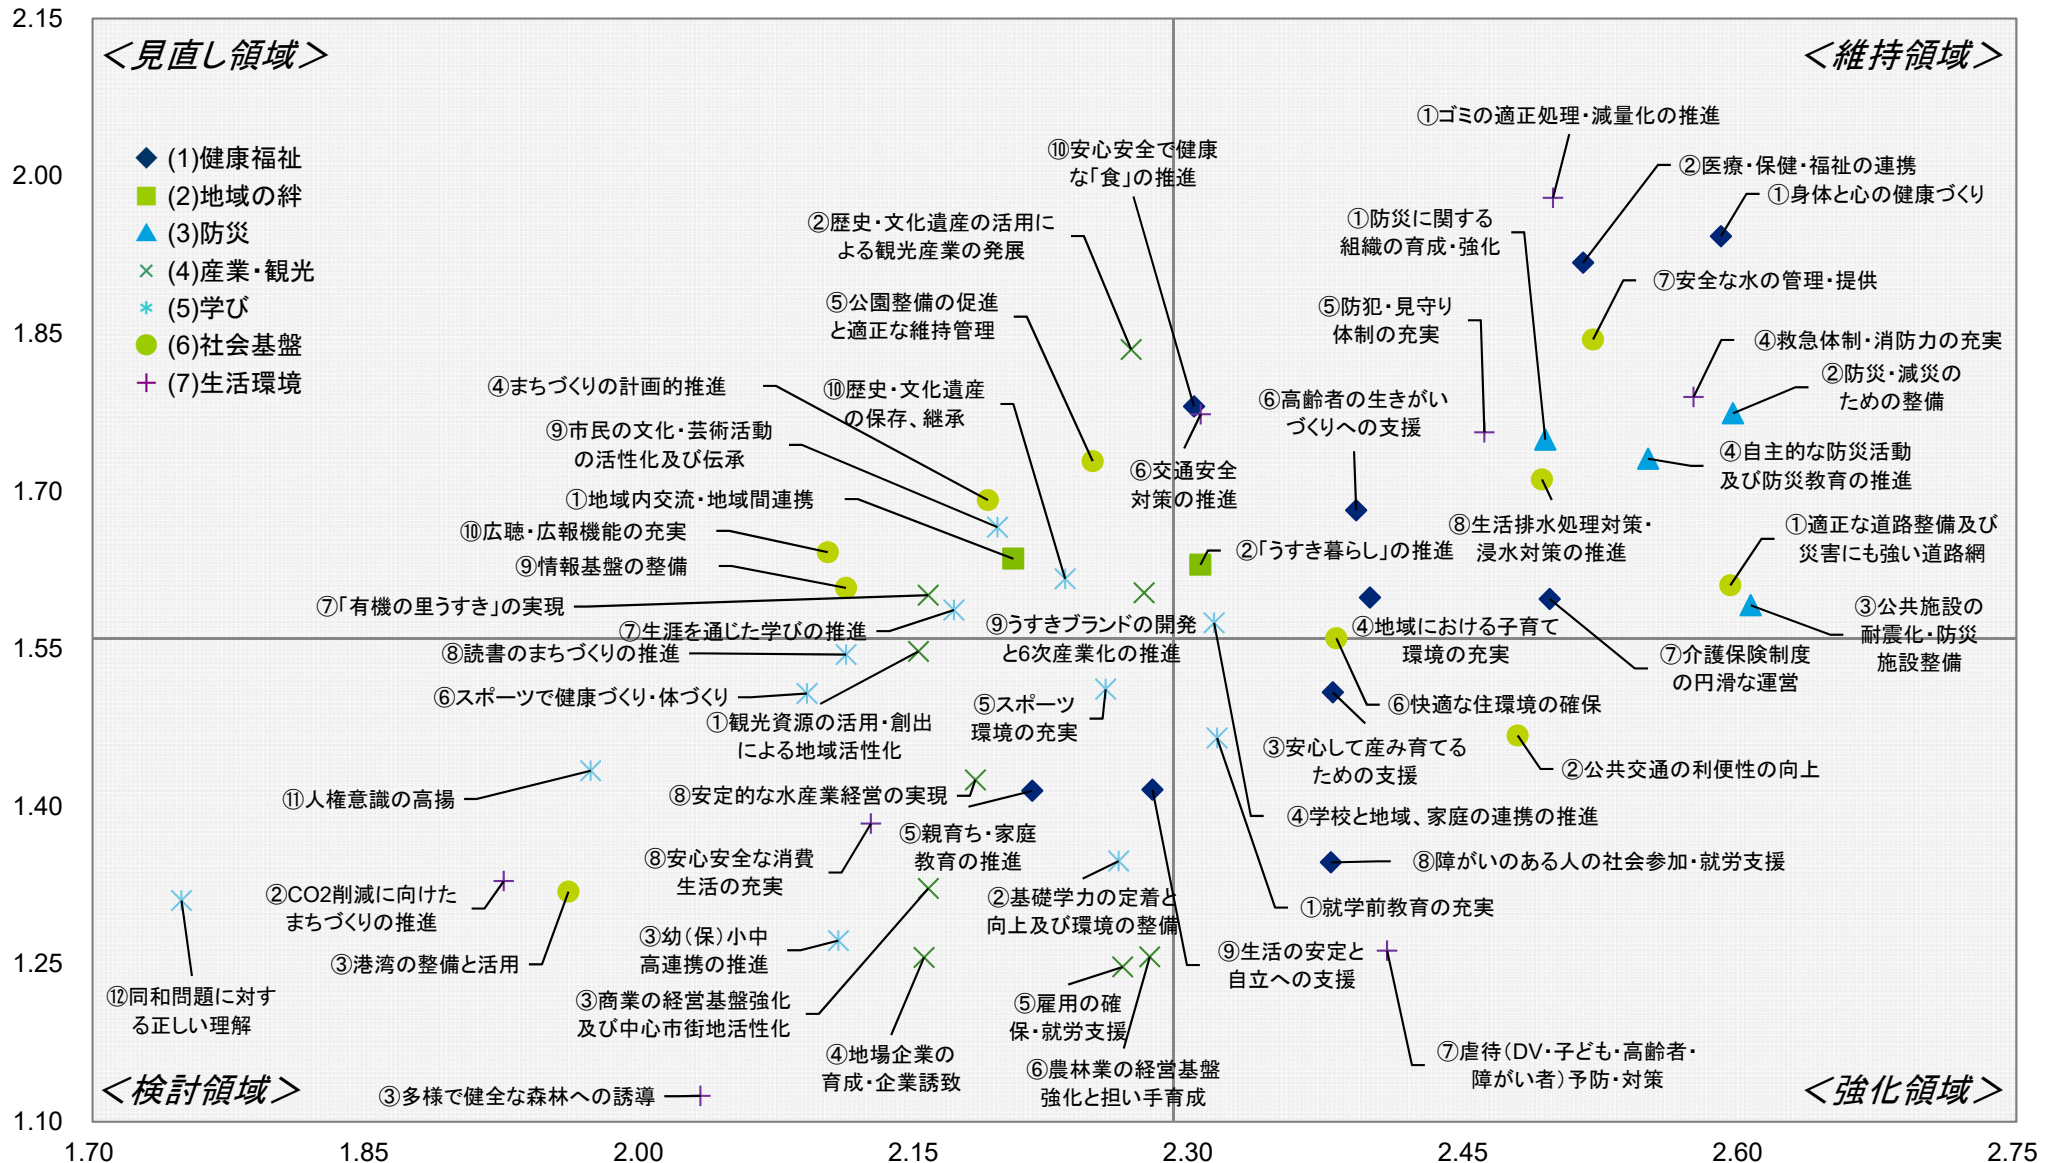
2.15
2.00
1.85
1.70
1.55
1.40
1.25
1.10

1.70 1.85 2.00 2.15 2.30 2.45 2.60 2.75

＜見直し領域＞
＜維持領域＞
＜検討領域＞
＜強化領域＞

(1)健康福祉
(2)地域の絆
(3)防災
(4)産業・観光
(5)学び
(6)社会基盤
(7)生活環境

①ゴミの適正処理・減量化の推進
②医療・保健・福祉の連携
①身体と心の健康づくり
⑩安心安全で健康な「食」の推進
②歴史・文化遺産の活用による観光産業の発展
①防災に関する組織の育成・強化
⑦安全な水の管理・提供
⑤公園整備の促進と適正な維持管理
⑤防犯・見守り体制の充実
④救急体制・消防力の充実
②防災・減災のための整備
④まちづくりの計画的推進
⑩歴史・文化遺産の保存、継承
⑥高齢者の生きがいづくりへの支援
⑨市民の文化・芸術活動の活性化及び伝承
④自主的な防災活動及び防災教育の推進
⑥交通安全対策の推進
①地域内交流・地域間連携
⑧生活排水処理対策・浸水対策の推進
⑩広聴・広報機能の充実
①適正な道路整備及び災害にも強い道路網
②「うすき暮らし」の推進
⑨情報基盤の整備
⑦「有機の里うすき」の実現
③公共施設の耐震化・防災施設整備
⑨うすきブランドの開発と6次産業化の推進
④地域における子育て環境の充実
⑦生涯を通じた学びの推進
⑦介護保険制度の円滑な運営
⑧読書のまちづくりの推進
⑥快適な住環境の確保
⑥スポーツで健康づくり・体づくり
⑤スポーツ環境の充実
①観光資源の活用・創出による地域活性化
③安心して産み育てるための支援
②公共交通の利便性の向上
⑪人権意識の高揚
⑧安定的な水産業経営の実現
④学校と地域、家庭の連携の推進
⑤親育ち・家庭教育の推進
⑧安心安全な消費生活の充実
⑧障がいのある人の社会参加・就労支援
②CO2削減に向けたまちづくりの推進
②基礎学力の定着と向上及び環境の整備
①就学前教育の充実
③幼（保）小中高連携の推進
⑨生活の安定と自立への支援
③港湾の整備と活用
⑫同和問題に対する正しい理解
③商業の経営基盤強化及び中心市街地活性化
⑤雇用の確保・就労支援
⑦虐待（DV・子ども・高齢者・障がい者）予防・対策
④地場企業の育成・企業誘致
⑥農林業の経営基盤強化と担い手育成
③多様で健全な森林への誘導